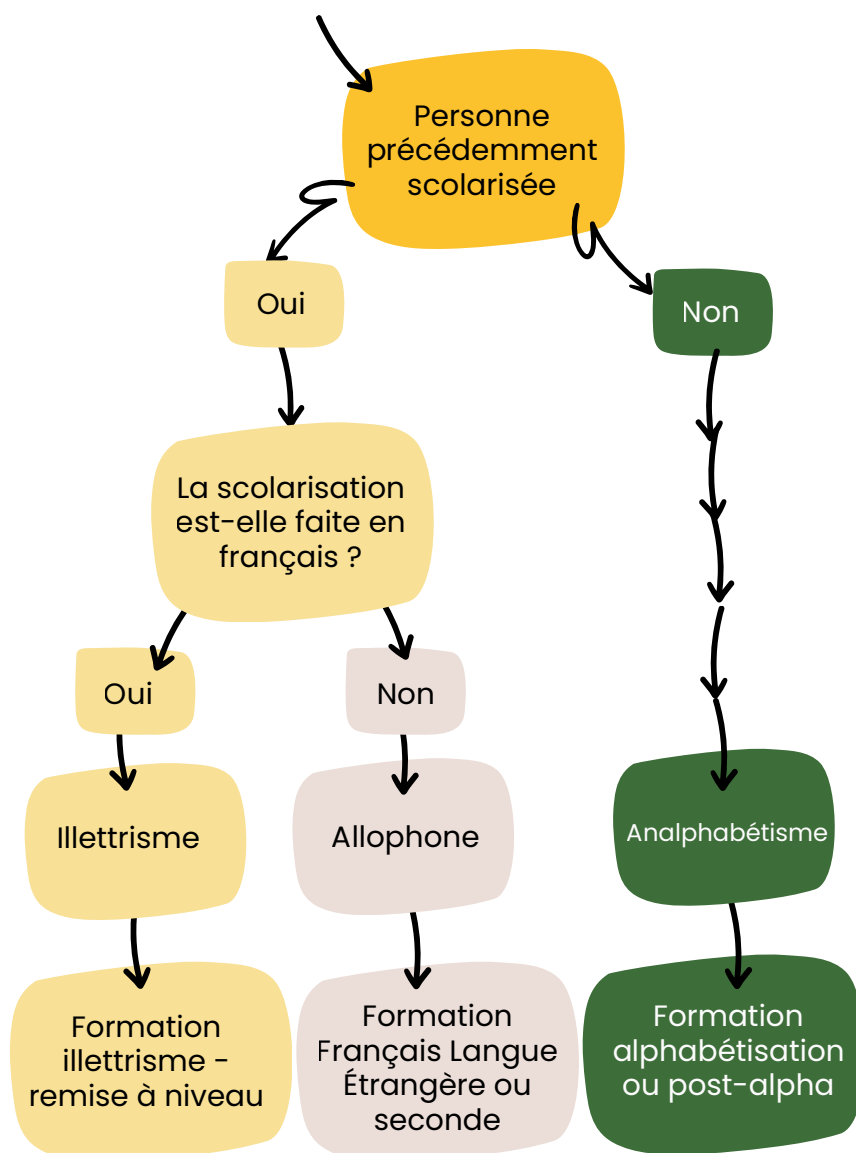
Personne précédemment scolarisée

Oui

Non

La scolarisation est-elle faite en français ?

Oui

Non

Illettrisme

Allophone

Analphabétisme

Formation illettrisme - remise à niveau

Formation Français Langue Étrangère ou seconde

Formation alphabétisation ou post-alpha